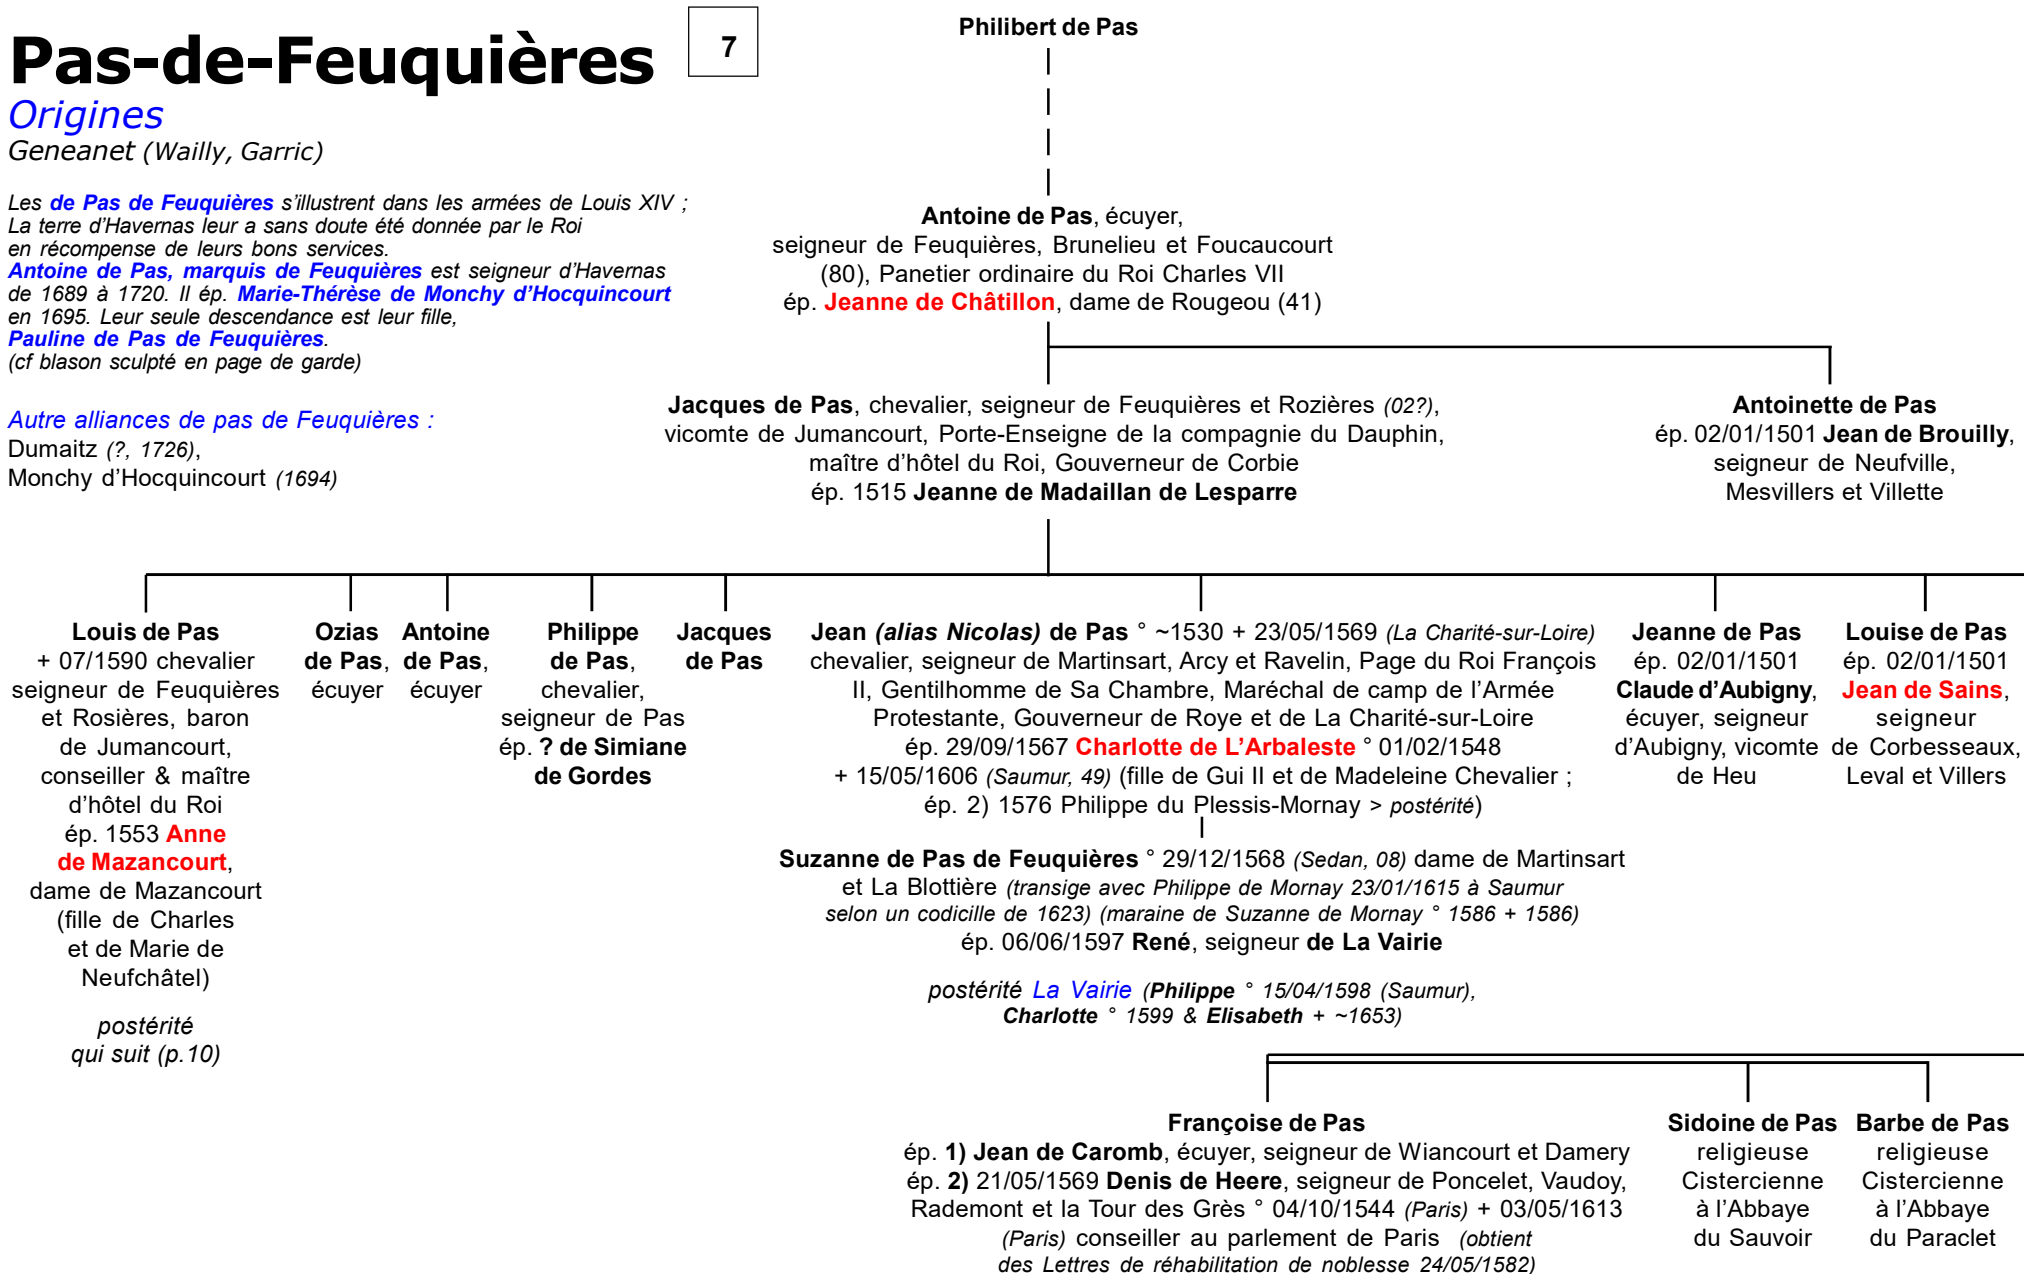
Pas-de-Feuquières

7

Origines
Geneanet (Wailly, Garric)

Les de Pas de Feuquières s'illustrent dans les armées de Louis XIV ; La terre d'Havernas leur a sans doute été donnée par le Roi en récompense de leurs bons services.
Antoine de Pas, marquis de Feuquières est seigneur d'Havernas de 1689 à 1720. Il ép. Marie-Thérèse de Monchy d'Hocquincourt en 1695. Leur seule descendance est leur fille, Pauline de Pas de Feuquières.
(cf blason sculpté en page de garde)

Autre alliances de pas de Feuquières :
Dumaitz (?, 1726),
Monchy d'Hocquincourt (1694)

Philibert de Pas

Antoine de Pas, écuyer, seigneur de Feuquières, Brunelieu et Foucaucourt (80), Panetier ordinaire du Roi Charles VII ép. Jeanne de Châtillon, dame de Rougeou (41)

Jacques de Pas, chevalier, seigneur de Feuquières et Rozières (02?), vicomte de Jumancourt, Porte-Enseigne de la compagnie du Dauphin, maître d'hôtel du Roi, Gouverneur de Corbie ép. 1515 Jeanne de Madaillan de Lesparre

Antoinette de Pas ép. 02/01/1501 Jean de Brouilly, seigneur de Neufville, Mesvillers et Villette

Louis de Pas + 07/1590 chevalier seigneur de Feuquières et Rosières, baron de Jumancourt, conseiller & maître d'hôtel du Roi ép. 1553 Anne de Mazancourt, dame de Mazancourt (fille de Charles et de Marie de Neufchâtel)

postérité qui suit (p.10)

Ozias de Pas, écuyer

Antoine de Pas, écuyer

Philippe de Pas, chevalier, seigneur de Pas ép. ? de Simiane de Gordes

Jacques de Pas

Jean (alias Nicolas) de Pas ° ~1530 + 23/05/1569 (La Charité-sur-Loire) chevalier, seigneur de Martinsart, Arcy et Ravelin, Page du Roi François II, Gentilhomme de Sa Chambre, Maréchal de camp de l'Armée Protestante, Gouverneur de Roye et de La Charité-sur-Loire ép. 29/09/1567 Charlotte de L'Arbaleste ° 01/02/1548 + 15/05/1606 (Saumur, 49) (fille de Gui II et de Madeleine Chevalier ; ép. 2) 1576 Philippe du Plessis-Mornay > postérité)

Jeanne de Pas ép. 02/01/1501 Claude d'Aubigny, écuyer, seigneur d'Aubigny, vicomte de Heu

Louise de Pas ép. 02/01/1501 Jean de Sains, seigneur de Corbesseaux, Leval et Villers

Suzanne de Pas de Feuquières ° 29/12/1568 (Sedan, 08) dame de Martinsart et La Blottière (transige avec Philippe de Mornay 23/01/1615 à Saumur selon un codicille de 1623) (maraine de Suzanne de Mornay ° 1586 + 1586) ép. 06/06/1597 René, seigneur de La Vairie

postérité La Vairie (Philippe ° 15/04/1598 (Saumur), Charlotte ° 1599 & Elisabeth + ~1653)

Françoise de Pas ép. 1) Jean de Caromb, écuyer, seigneur de Wiancourt et Damery ép. 2) 21/05/1569 Denis de Heere, seigneur de Poncelet, Vaudoy, Rademont et la Tour des Grès ° 04/10/1544 (Paris) + 03/05/1613 (Paris) conseiller au parlement de Paris (obtient des Lettres de réhabilitation de noblesse 24/05/1582)

Sidoine de Pas religieuse Cistercienne à l'Abbaye du Sauvoir

Barbe de Pas religieuse Cistercienne à l'Abbaye du Paraclet